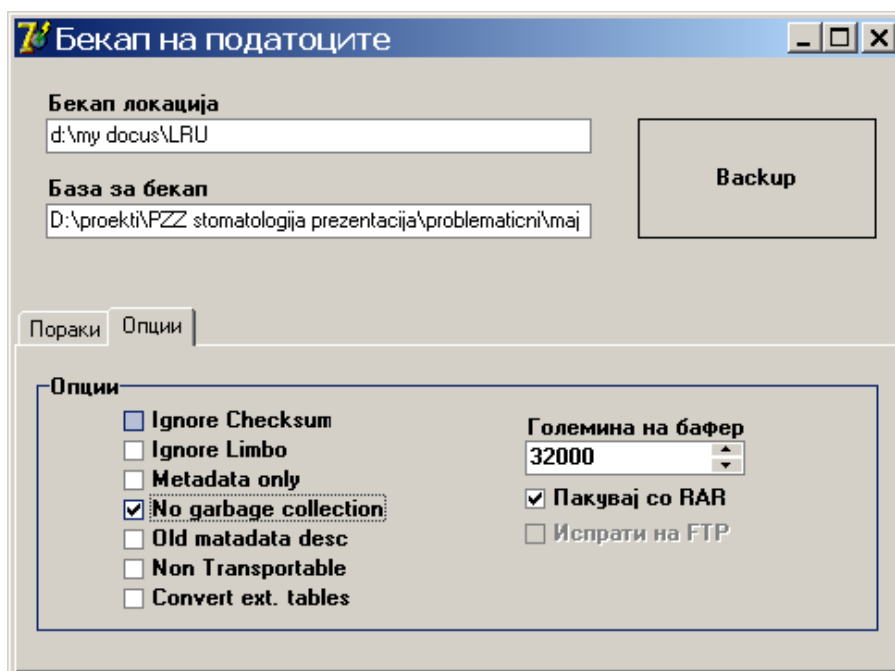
Бекап на податоците

Бекап локација
d:\my docus\LRU

База за бекап
D:\proekti\PZZ stomatologija prezentacija\problematicni\maj

Backup

Пораки
Опции

Опции
Ignore Checksum
Ignore Limbo
Metadata only
No garbage collection
Old matadata desc
Non Transportable
Convert ext. tables

Големина на бафер
32000
Пакувај со RAR
Испрати на FTP